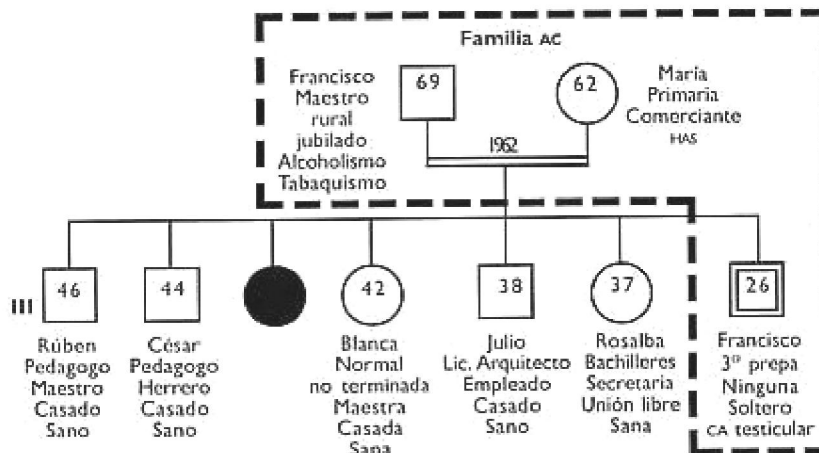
Familia AC

Francisco
Maestro
rural
jubilado
Alcoholismo
Tabaquismo

69

62

María
Primaria
Comerciante
HAS

1962

III

46
Rúben
Pedagogo
Maestro
Casado
Sano

44
César
Pedagogo
Herrero
Casado
Sano

42
Blanca
Normal
no terminada
Maestra
Casada
Sana

38
Julio
Lic. Arquitecto
Empleado
Casado
Sano

37
Rosalba
Bachilleres
Secretaria
Unión libre
Sana

26
Francisco
3° prepa
Ninguna
Soltero
CA testicular